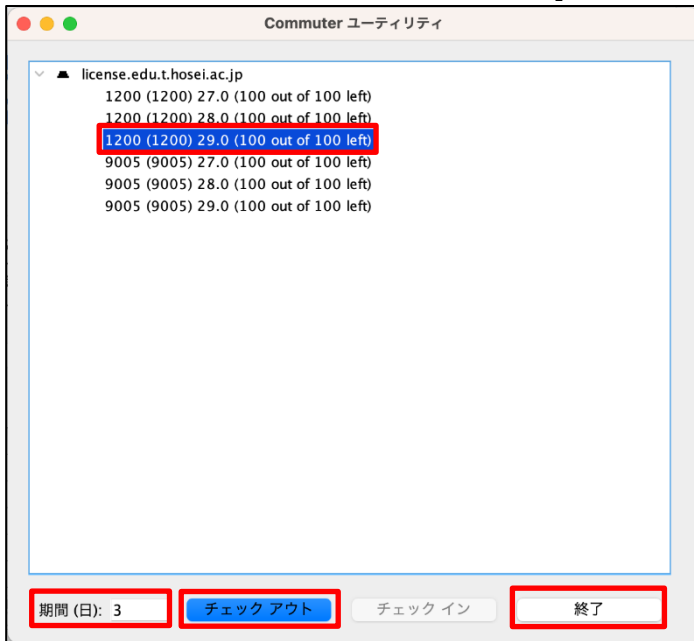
Commuter ユーティリティ

license.edu.t.hosei.ac.jp
1200 (1200) 27.0 (100 out of 100 left)
1200 (1200) 28.0 (100 out of 100 left)
1200 (1200) 29.0 (100 out of 100 left)
9005 (9005) 27.0 (100 out of 100 left)
9005 (9005) 28.0 (100 out of 100 left)
9005 (9005) 29.0 (100 out of 100 left)

期間 (日): 3
チェック アウト
チェック イン
終了